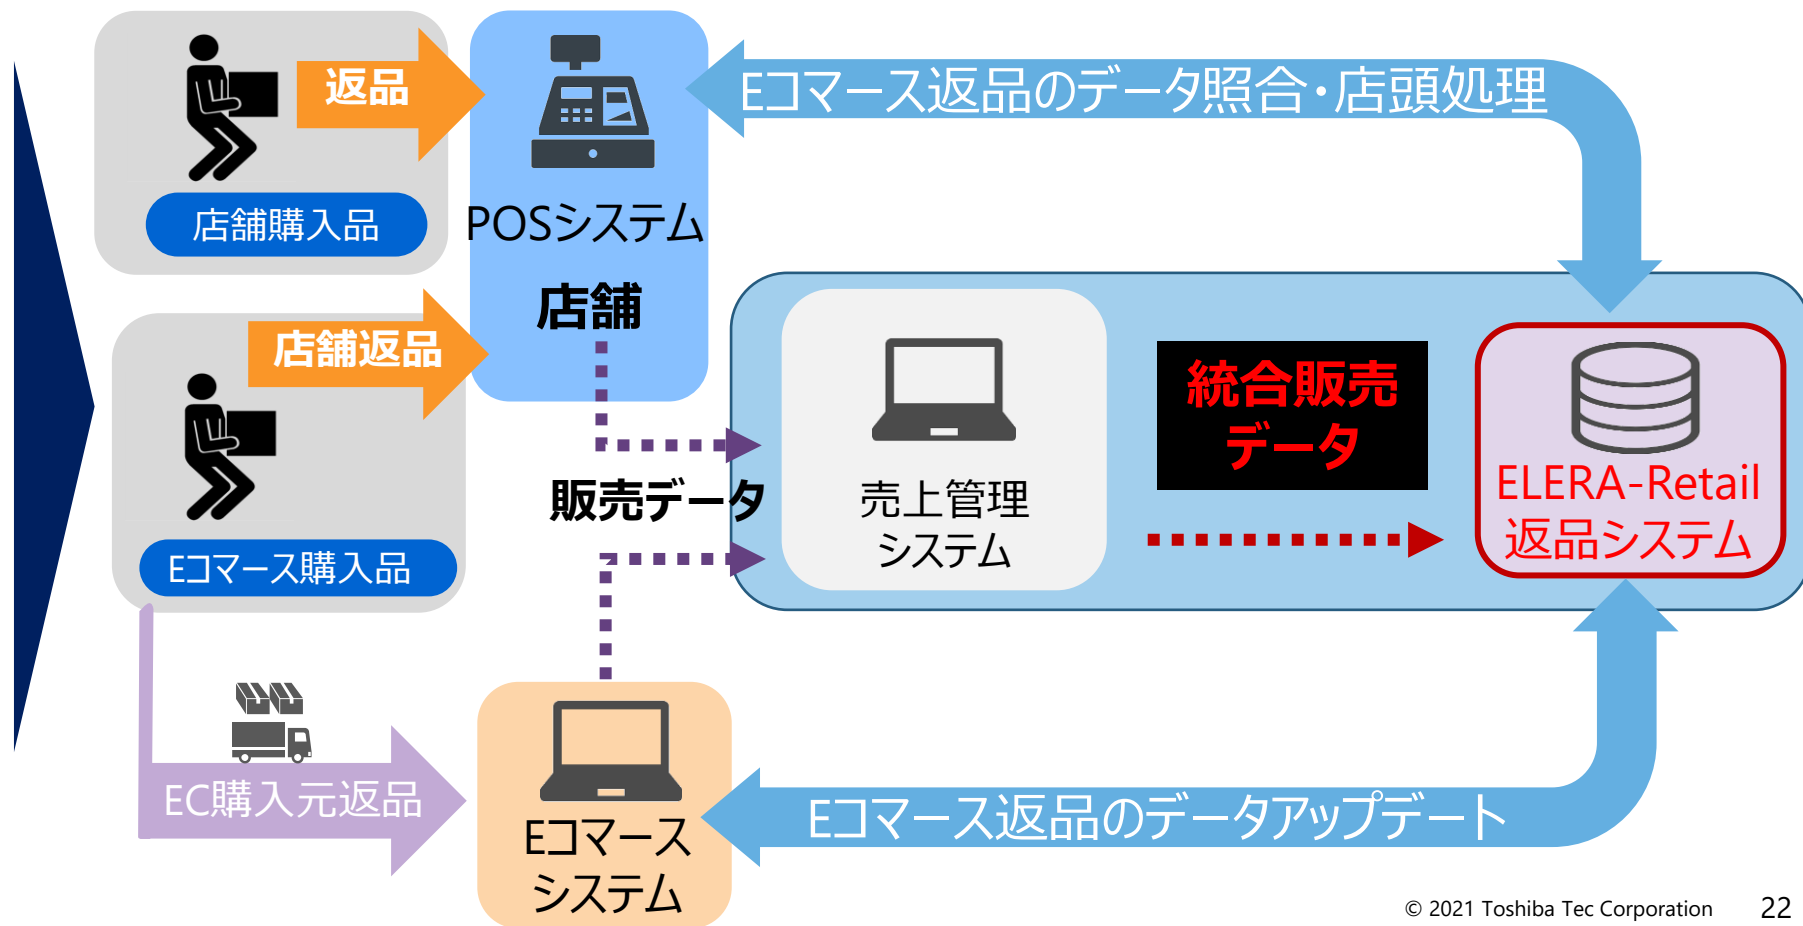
返品

店舗購入品

POSシステム

店舗

Eコマース返品のデータ照合・店頭処理

店舗返品

Eコマース購入品

販売データ

売上管理システム

統合販売データ

ELERA-Retail 返品システム

EC購入元返品

Eコマースシステム

Eコマース返品のデータアップデート

© 2021 Toshiba Tec Corporation 22